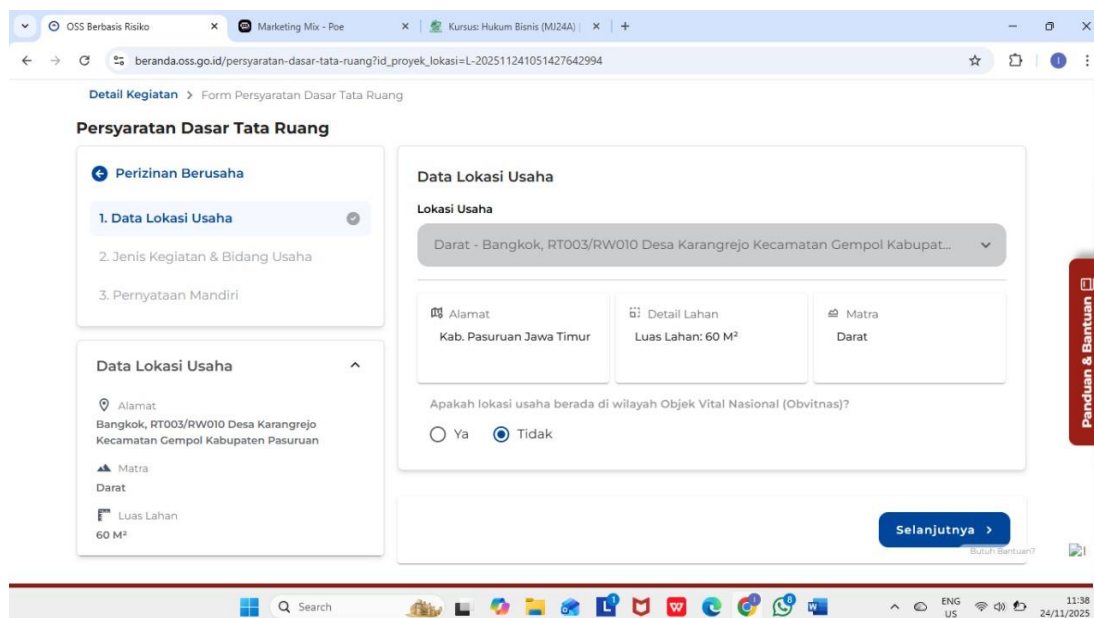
OSS Berbasis Risiko ×
Marketing Mix - Poe ×
Kursus: Hukum Bisnis (MJ24A) | ×
+

beranda.oss.go.id/persyaratan-dasar-tata-ruang?id_proyek_lokasi=L-202511241051427642994

Detail Kegiatan > Form Persyaratan Dasar Tata Ruang

Persyaratan Dasar Tata Ruang

Perizinan Berusaha

1. Data Lokasi Usaha

2. Jenis Kegiatan & Bidang Usaha

3. Pernyataan Mandiri

Data Lokasi Usaha

Alamat
Bangkok, RT003/RW010 Desa Karangrejo Kecamatan Gempol Kabupaten Pasuruan

Matra
Darat

Luas Lahan
60 M²

Data Lokasi Usaha

Lokasi Usaha

Darat - Bangkok, RT003/RW010 Desa Karangrejo Kecamatan Gempol Kabupat...

Alamat
Kab. Pasuruan Jawa Timur

Detail Lahan
Luas Lahan: 60 M²

Matra
Darat

Apakah lokasi usaha berada di wilayah Objek Vital Nasional (Obvitnas)?

Ya Tidak

Selanjutnya >

Butuh Bantuan?

Panduan & Bantuan

Search

ENG US

11:38
24/11/2025